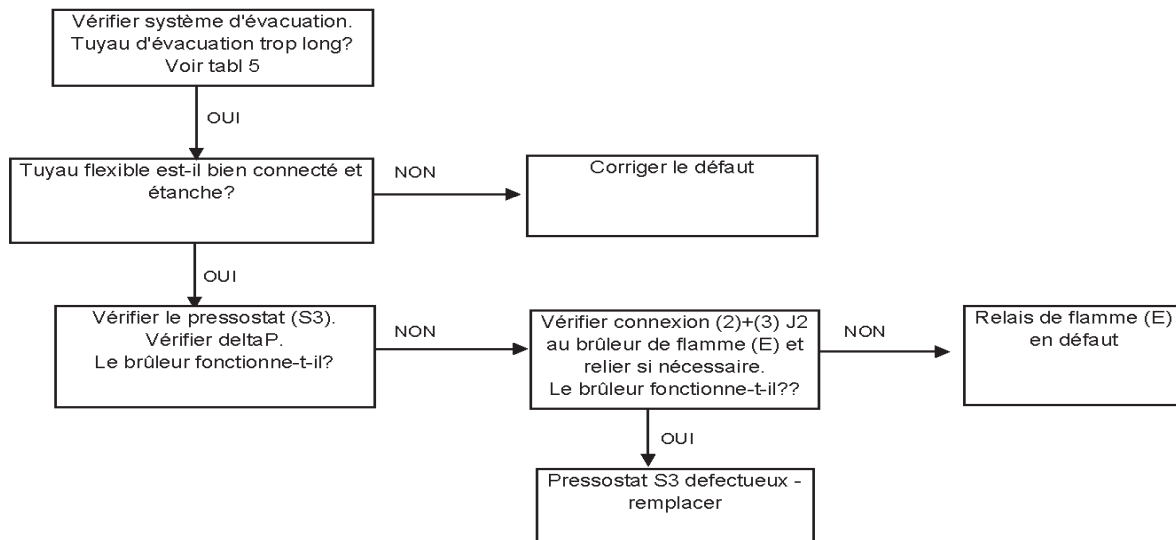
Vérifier système d'évacuation. Tuyau d'évacuation trop long? Voir tabl 5

OUI

Tuyau flexible est-il bien connecté et étanche?

NON

Corriger le défaut

OUI

Vérifier le pressostat (S3). Vérifier deltaP. Le brûleur fonctionne-t-il?

NON

Vérifier connexion (2)+(3) J2 au brûleur de flamme (E) et relier si nécessaire. Le brûleur fonctionne-t-il??

NON

Relais de flamme (E) en défaut

OUI

Pressostat S3 defectueux - remplacer